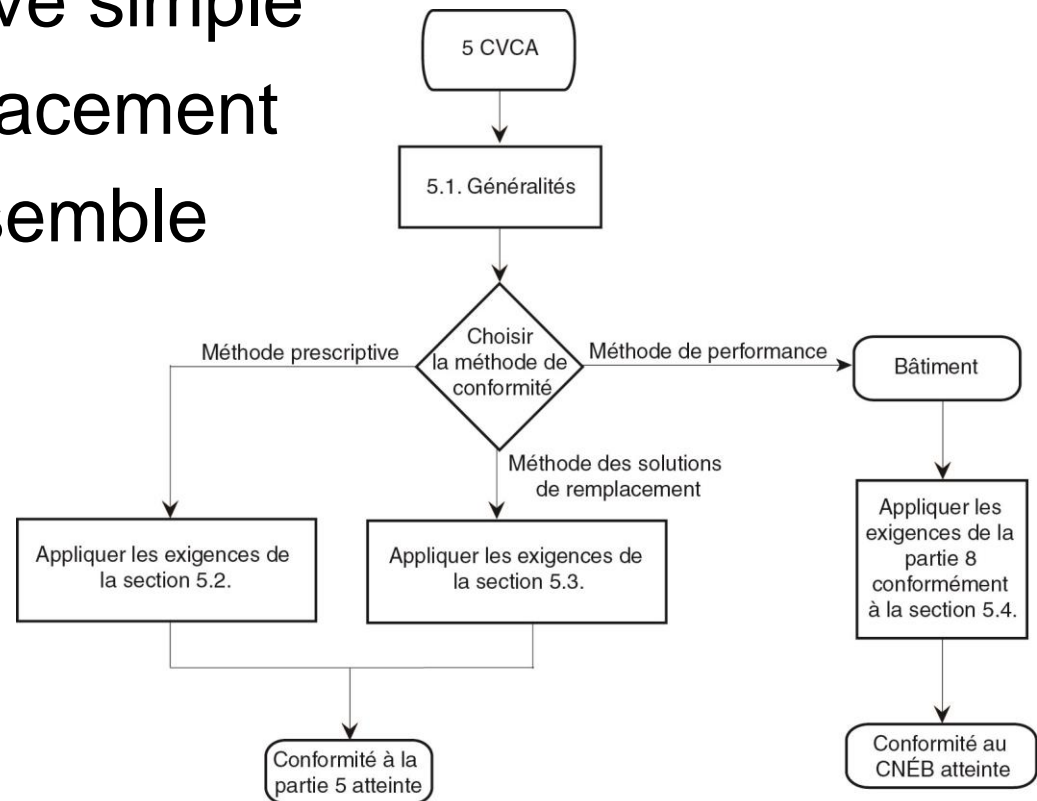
ve simple
acement
semble

5 CVCA

5.1. Généralités

Choisir la méthode de conformité

Méthode prescriptive

Méthode de performance

Bâtiment

Méthode des solutions de remplacement

Appliquer les exigences de la section 5.2.

Appliquer les exigences de la section 5.3.

Appliquer les exigences de la partie 8 conformément à la section 5.4.

Conformité à la partie 5 atteinte

Conformité au CNÉB atteinte